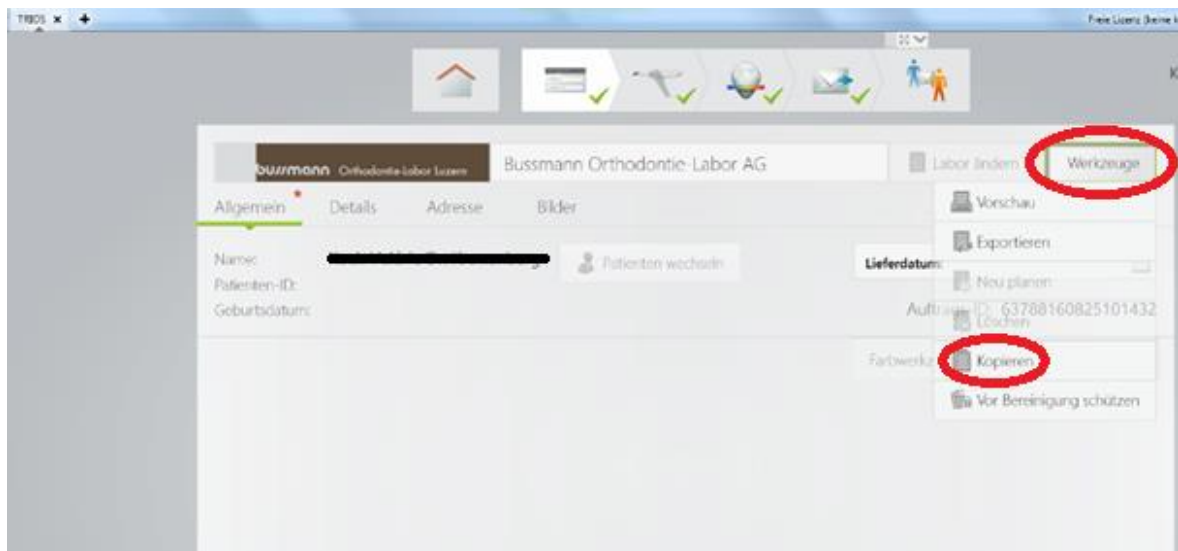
TRIOS × +

Freie Lizenz (keine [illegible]

bussmann Orthodontie-Labor Luzern

Bussmann Orthodontie-Labor AG

Labor ändern

Werkzeuge

Allgemein

Details

Adresse

Bilder

Name:

Patienten-ID:

Geburtsdatum:

Patienten wechseln

Lieferdatum:

Auftrags-ID: 637881608251014323

Farbwerkz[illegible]

Vorschau

Exportieren

Neu planen

Löschen

Kopieren

Vor Bereinigung schützen